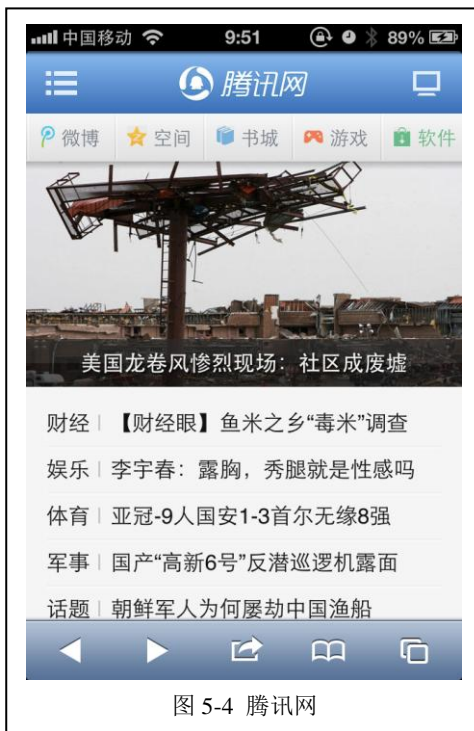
中国移动 9:51 89%

腾讯网

微博 空间 书城 游戏 软件

美国龙卷风惨烈现场：社区成废墟

财经 | 【财经眼】鱼米之乡“毒米”调查

娱乐 | 李宇春：露胸，秀腿就是性感吗

体育 | 亚冠-9人国安1-3首尔无缘8强

军事 | 国产“高新6号”反潜巡逻机露面

话题 | 朝鲜军人为何屡劫中国渔船

图 5-4 腾讯网